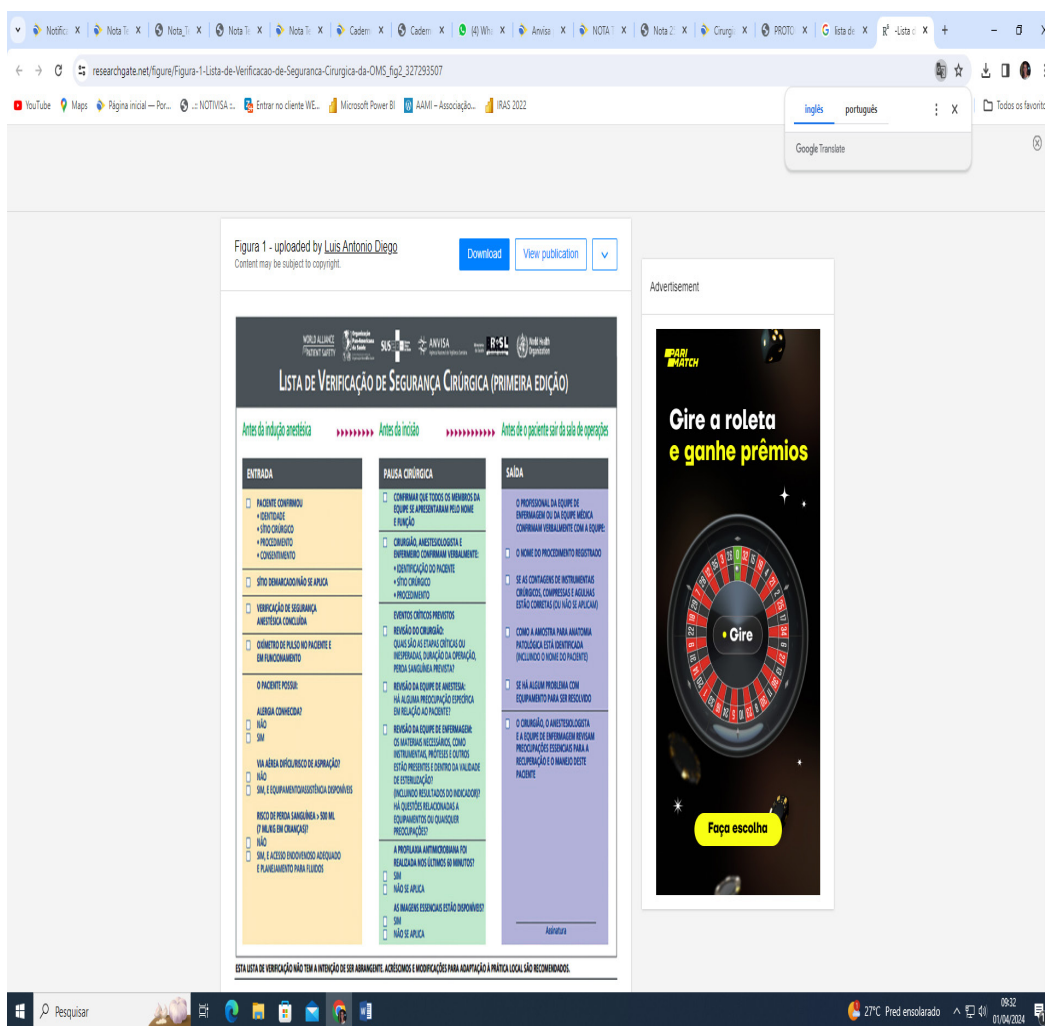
Notific X | Nota Té X | Nota_Té X | Nota Té X | Nota Té X | Cadern X | Cadern X | (4) Wh X | Anvisa X | NOTA T X | Nota 2 X | Cirurgi X | PROTO X | lista de X | -Lista c X | +

researchgate.net/figure/Figura-1-Lista-de-Verificacao-de-Seguranca-Cirurgica-da-OMS_fig2_327293507

YouTube | Maps | Página inicial — Por... | .:: NOTIVISA ::.. | Entrar no cliente WE... | Microsoft Power BI | AAMI – Associação... | IRAS 2022 | Todos os favoritos

inglês | português

Google Translate

Figura 1 - uploaded by Luis Antonio Diego
Content may be subject to copyright.

Download | View publication

Advertisement

WORLD ALLIANCE for PATIENT SAFETY | Organização Pan-Americana da Saúde | SUS | ANVISA | R+SL | World Health Organization

LISTA DE VERIFICAÇÃO DE SEGURANÇA CIRÚRGICA (PRIMEIRA EDIÇÃO)

Antes da indução anestésica | Antes da incisão | Antes de o paciente sair da sala de operações

ENTRADA

☐ PACIENTE CONFIRMOU
• IDENTIDADE
• SÍTIO CIRÚRGICO
• PROCEDIMENTO
• CONSENTIMENTO

☐ SÍTIO DEMARCADO/NÃO SE APLICA

☐ VERIFICAÇÃO DE SEGURANÇA ANESTÉSICA CONCLUÍDA

☐ OXÍMETRO DE PULSO NO PACIENTE E EM FUNCIONAMENTO

O PACIENTE POSSUI:

ALERGIA CONHECIDA?
☐ NÃO
☐ SIM

VIA AÉREA DIFÍCIL/RISCO DE ASPIRAÇÃO?
☐ NÃO
☐ SIM, E EQUIPAMENTO/ASSISTÊNCIA DISPONÍVEIS

RISCO DE PERDA SANGUÍNEA > 500 ML (7 ML/KG EM CRIANÇAS)?
☐ NÃO
☐ SIM, E ACESSO ENDOVENOSO ADEQUADO E PLANEJAMENTO PARA FLUIDOS

PAUSA CIRÚRGICA

☐ CONFIRMAR QUE TODOS OS MEMBROS DA EQUIPE SE APRESENTARAM PELO NOME E FUNÇÃO

☐ CIRURGIÃO, ANESTESIOLOGISTA E ENFERMEIRO CONFIRMAM VERBALMENTE:
• IDENTIFICAÇÃO DO PACIENTE
• SÍTIO CIRÚRGICO
• PROCEDIMENTO

EVENTOS CRÍTICOS PREVISTOS
☐ REVISÃO DO CIRURGIÃO: QUAIS SÃO AS ETAPAS CRÍTICAS OU INESPERADAS, DURAÇÃO DA OPERAÇÃO, PERDA SANGUÍNEA PREVISTA?

☐ REVISÃO DA EQUIPE DE ANESTESIA: HÁ ALGUMA PREOCUPAÇÃO ESPECÍFICA EM RELAÇÃO AO PACIENTE?

☐ REVISÃO DA EQUIPE DE ENFERMAGEM: OS MATERIAIS NECESSÁRIOS, COMO INSTRUMENTAIS, PRÓTESES E OUTROS ESTÃO PRESENTES E DENTRO DA VALIDADE DE ESTERILIZAÇÃO? (INCLUINDO RESULTADOS DO INDICADOR)? HÁ QUESTÕES RELACIONADAS A EQUIPAMENTOS OU QUAISQUER PREOCUPAÇÕES?

A PROFILAXIA ANTIMICROBIANA FOI REALIZADA NOS ÚLTIMOS 60 MINUTOS?
☐ SIM
☐ NÃO SE APLICA

AS IMAGENS ESSENCIAIS ESTÃO DISPONÍVEIS?
☐ SIM
☐ NÃO SE APLICA

SAÍDA

O PROFISSIONAL DA EQUIPE DE ENFERMAGEM OU DA EQUIPE MÉDICA CONFIRMAM VERBALMENTE COM A EQUIPE:

☐ O NOME DO PROCEDIMENTO REGISTRADO

☐ SE AS CONTAGENS DE INSTRUMENTAIS CIRÚRGICOS, COMPRESSAS E AGULHAS ESTÃO CORRETAS (OU NÃO SE APLICAM)

☐ COMO A AMOSTRA PARA ANATOMIA PATOLÓGICA ESTÁ IDENTIFICADA (INCLUINDO O NOME DO PACIENTE)

☐ SE HÁ ALGUM PROBLEMA COM EQUIPAMENTO PARA SER RESOLVIDO

☐ O CIRURGIÃO, O ANESTESIOLOGISTA E A EQUIPE DE ENFERMAGEM REVISAM PREOCUPAÇÕES ESSENCIAIS PARA A RECUPERAÇÃO E O MANEJO DESTE PACIENTE

Assinatura

ESTA LISTA DE VERIFICAÇÃO NÃO TEM A INTENÇÃO DE SER ABRANGENTE. ACRÉSCIMOS E MODIFICAÇÕES PARA ADAPTAÇÃO À PRÁTICA LOCAL SÃO RECOMENDADOS.

PARI MATCH
Gire a roleta e ganhe prêmios
Gire
Faça escolha

Pesquisar | 27°C Pred ensolarado | 09:32 01/04/2024